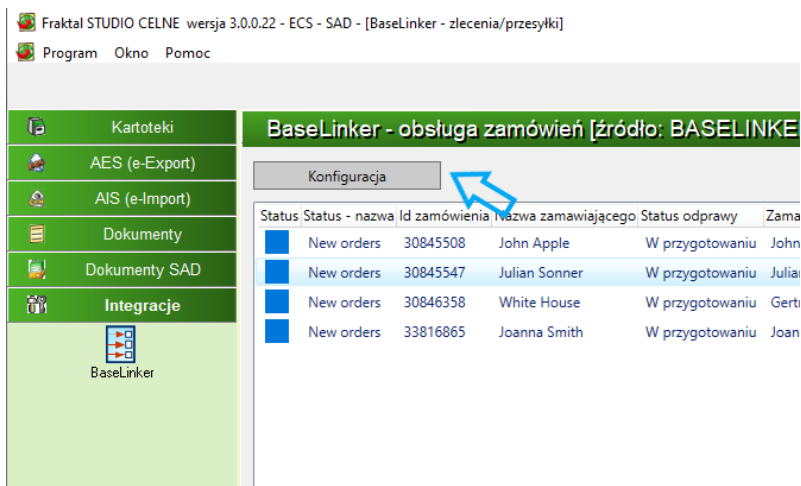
Fraktal STUDIO CELNE wersja 3.0.0.22 - ECS - SAD - [BaseLinker - zlecenia/przesyłki]

Program Okno Pomoc

Kartoteki
AES (e-Export)
AIS (e-Import)
Dokumenty
Dokumenty SAD
Integracje
BaseLinker

BaseLinker - obsługa zamówień [źródło: BASELINKER

Konfiguracja

| Status | Status - nazwa | Id zamówienia | Nazwa zamawiającego | Status odprawy | Zama |
|---|---|---|---|---|---|
| | New orders | 30845508 | John Apple | W przygotowaniu | John |
| | New orders | 30845547 | Julian Sonner | W przygotowaniu | Julia |
| | New orders | 30846358 | White House | W przygotowaniu | Gert |
| | New orders | 33816865 | Joanna Smith | W przygotowaniu | Joan |